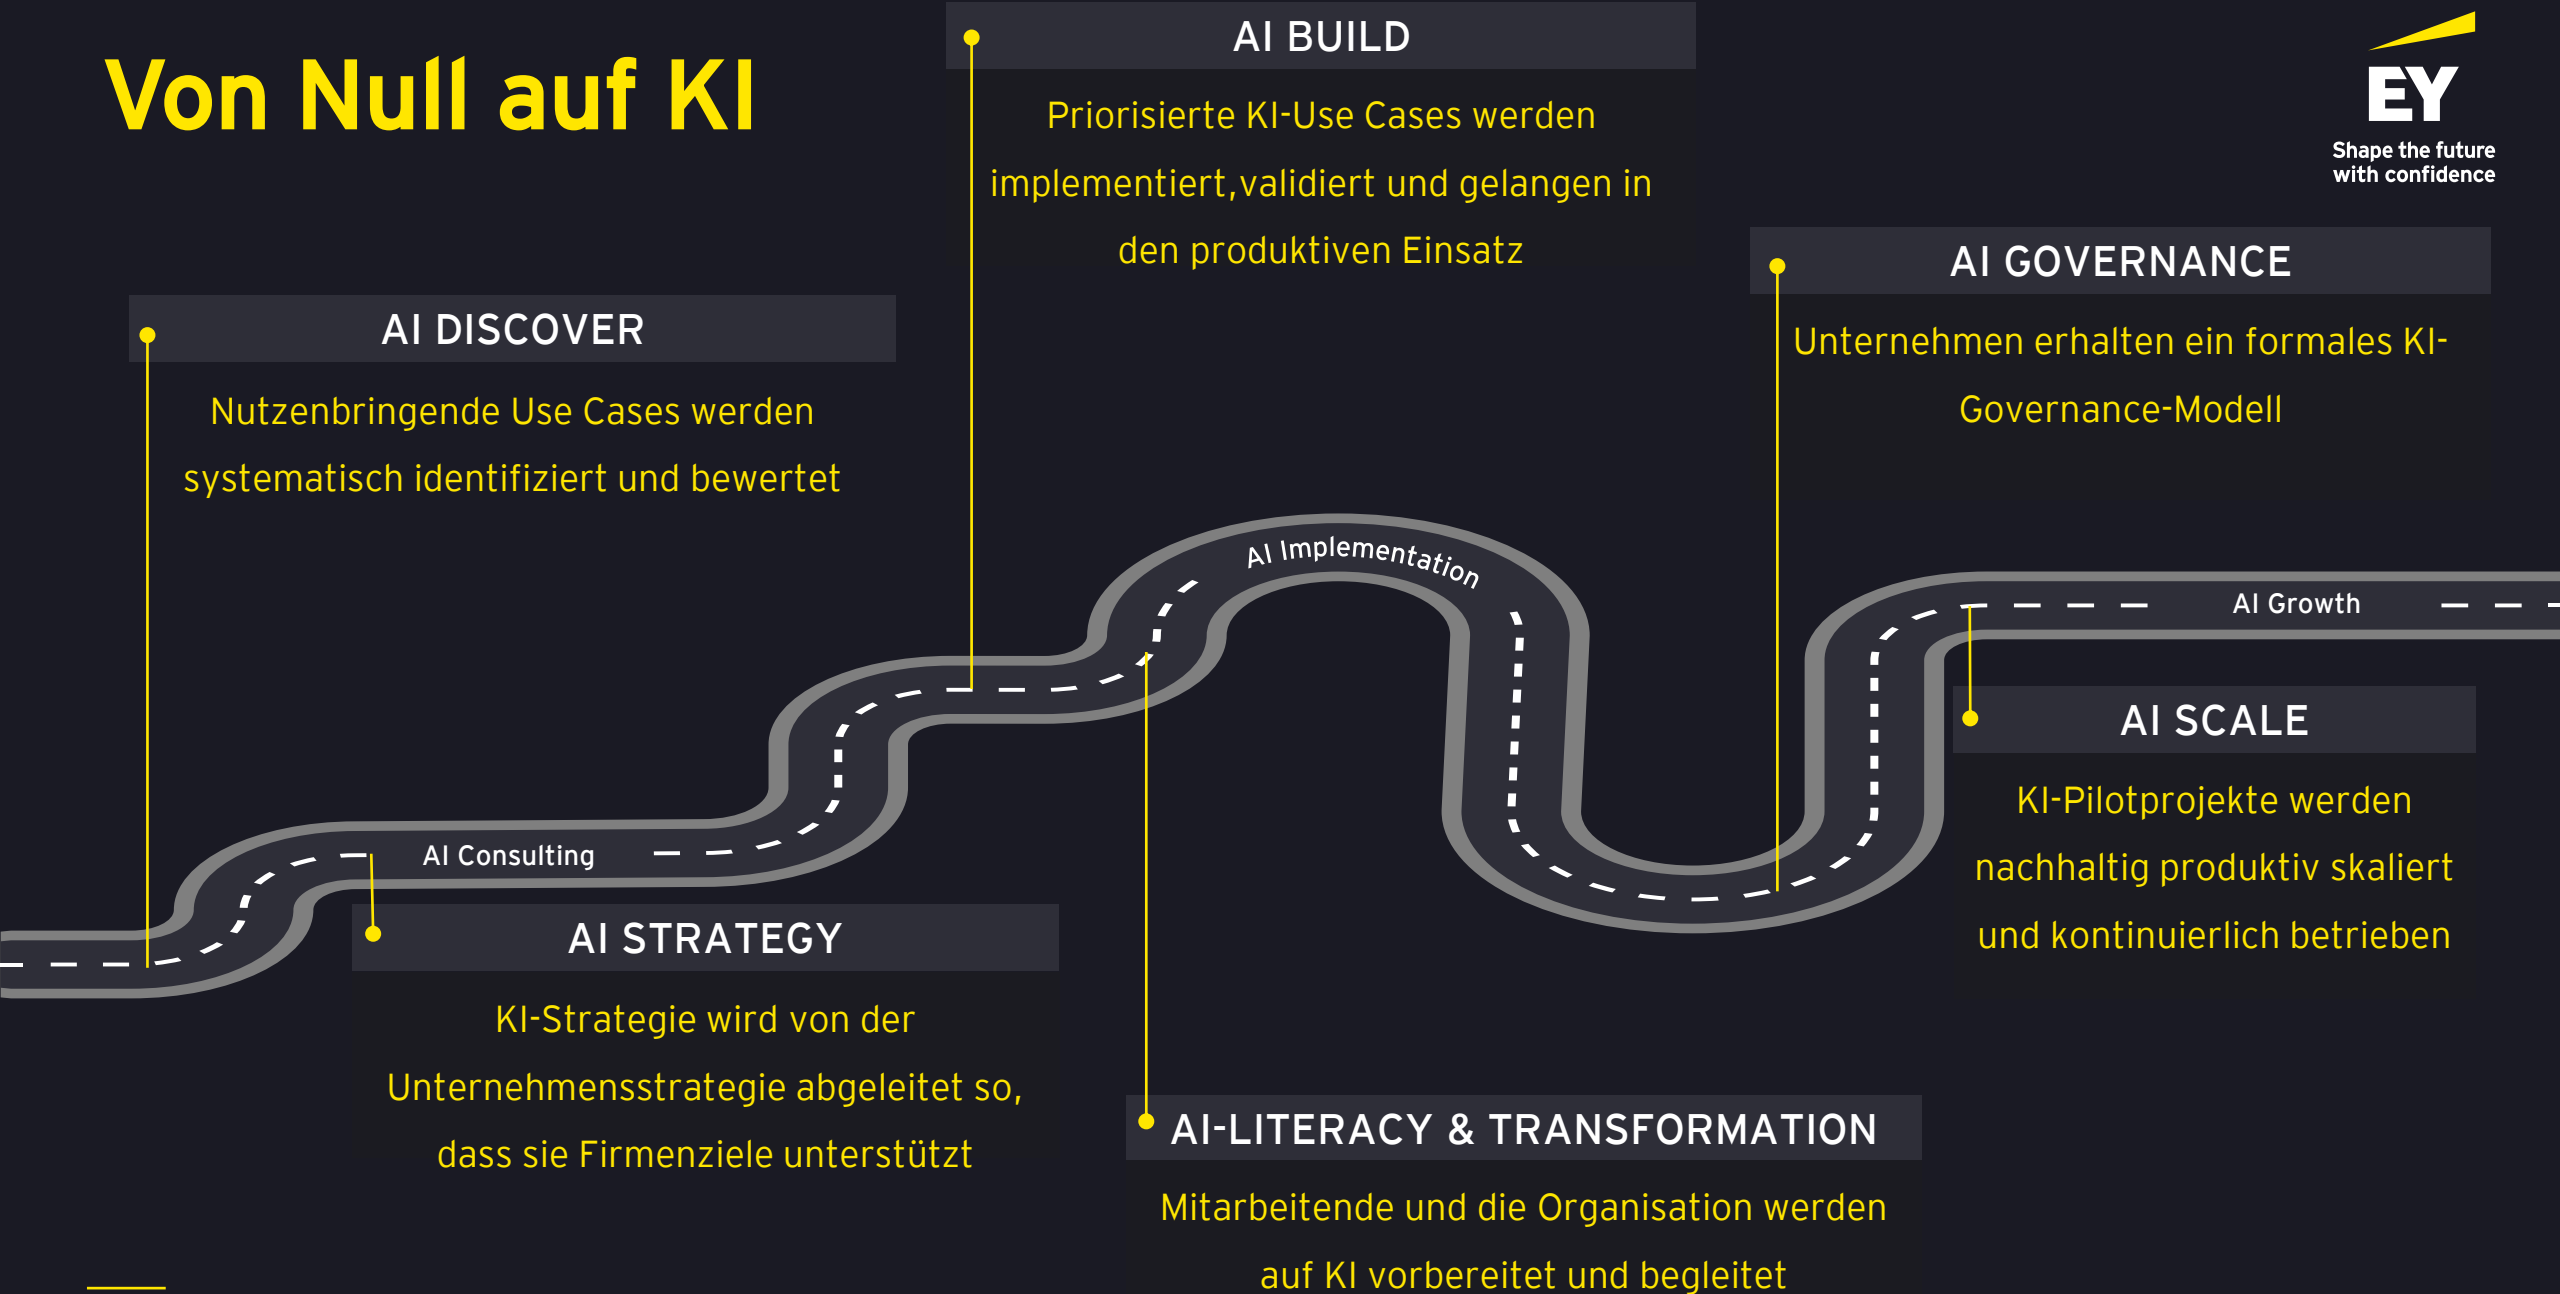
Von Null auf KI

AI BUILD

Priorisierte KI-Use Cases werden implementiert,validiert und gelangen in den produktiven Einsatz

EY

Shape the future with confidence

AI GOVERNANCE

Unternehmen erhalten ein formales KI-Governance-Modell

AI DISCOVER

Nutzenbringende Use Cases werden systematisch identifiziert und bewertet

AI Implementation

AI Growth

AI SCALE

KI-Pilotprojekte werden nachhaltig produktiv skaliert und kontinuierlich betrieben

AI Consulting

AI STRATEGY

KI-Strategie wird von der Unternehmensstrategie abgeleitet so, dass sie Firmenziele unterstützt

AI-LITERACY & TRANSFORMATION

Mitarbeitende und die Organisation werden auf KI vorbereitet und begleitet